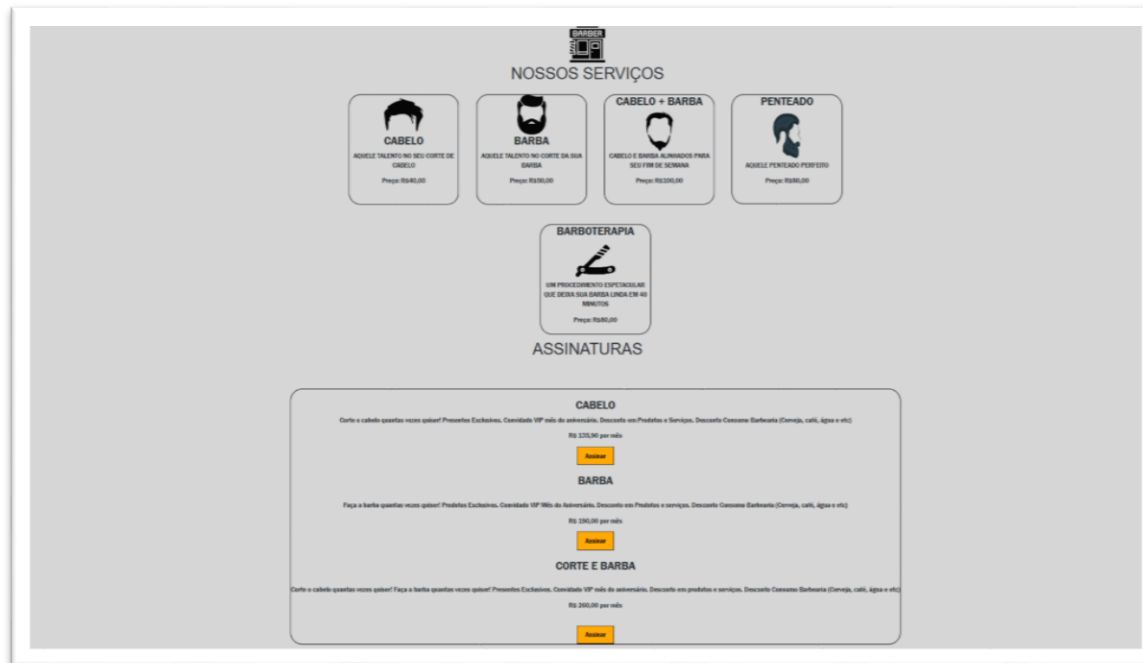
BARBER

NOSSOS SERVIÇOS

CABELO

AQUELE TALENTO NO SEU CORTE DE CABELO

Preço: R$40,00

BARBA

AQUELE TALENTO NO CORTE DA SUA BARBA

Preço: R$50,00

CABELO + BARBA

CABELO E BARBA ALINHADOS PARA SEU FIM DE SEMANA

Preço: R$100,00

PENTEADO

AQUELE PENTEADO PERFEITO

Preço: R$80,00

BARBOTERAPIA

UM PROCEDIMENTO ESPETACULAR QUE DEIXA SUA BARBA LINDA EM 40 MINUTOS

Preço: R$80,00

ASSINATURAS

CABELO

Corte o cabelo quantas vezes quiser! Presentes Exclusivos. Convidado VIP mês de aniversário. Desconto em Produtos e Serviços. Desconto Consumo Barbearia (Cerveja, café, água e etc)

R$ 135,90 por mês

Assinar

BARBA

Faça a barba quantas vezes quiser! Produtos Exclusivos. Convidado VIP Mês de Aniversário. Desconto em Produtos e serviços. Desconto Consumo Barbearia (Cerveja, café, água e etc)

R$ 190,00 por mês

Assinar

CORTE E BARBA

Corte o cabelo quantas vezes quiser! Faça a barba quantas vezes quiser! Presentes Exclusivos. Convidado VIP mês de aniversário. Desconto em produtos e serviços. Desconto Consumo Barbearia (Cerveja, café, água e etc)

R$ 260,00 por mês

Assinar